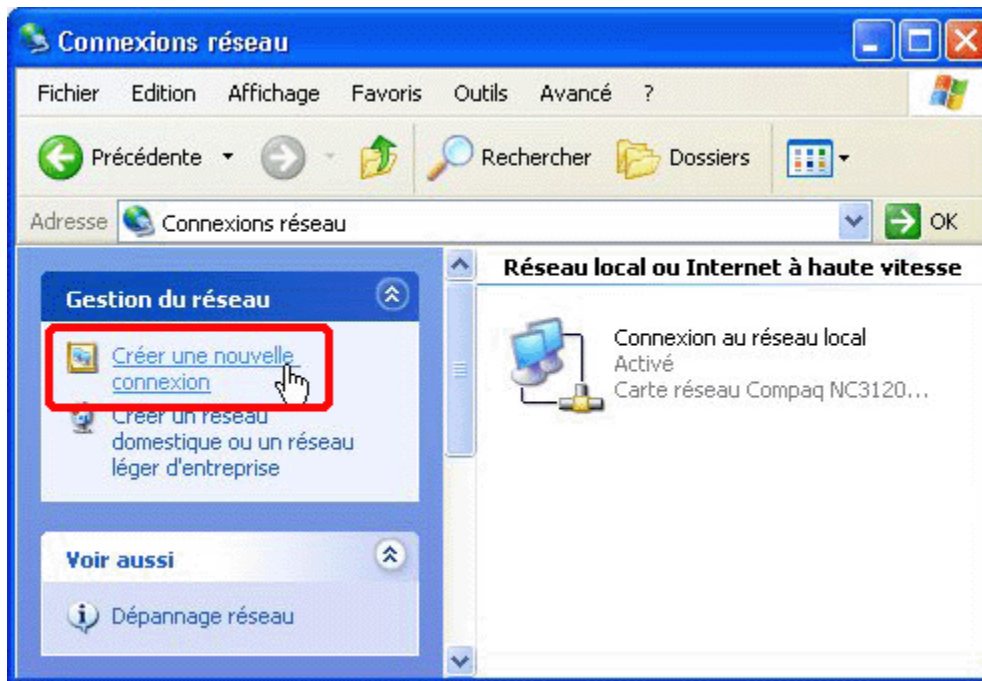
Connexions réseau

Fichier Edition Affichage Favoris Outils Avancé ?

Précédente Rechercher Dossiers

Adresse Connexions réseau OK

Gestion du réseau

Créer une nouvelle connexion

Créer un réseau domestique ou un réseau léger d'entreprise

Voir aussi

Dépannage réseau

Réseau local ou Internet à haute vitesse

Connexion au réseau local
Activé
Carte réseau Compaq NC3120...